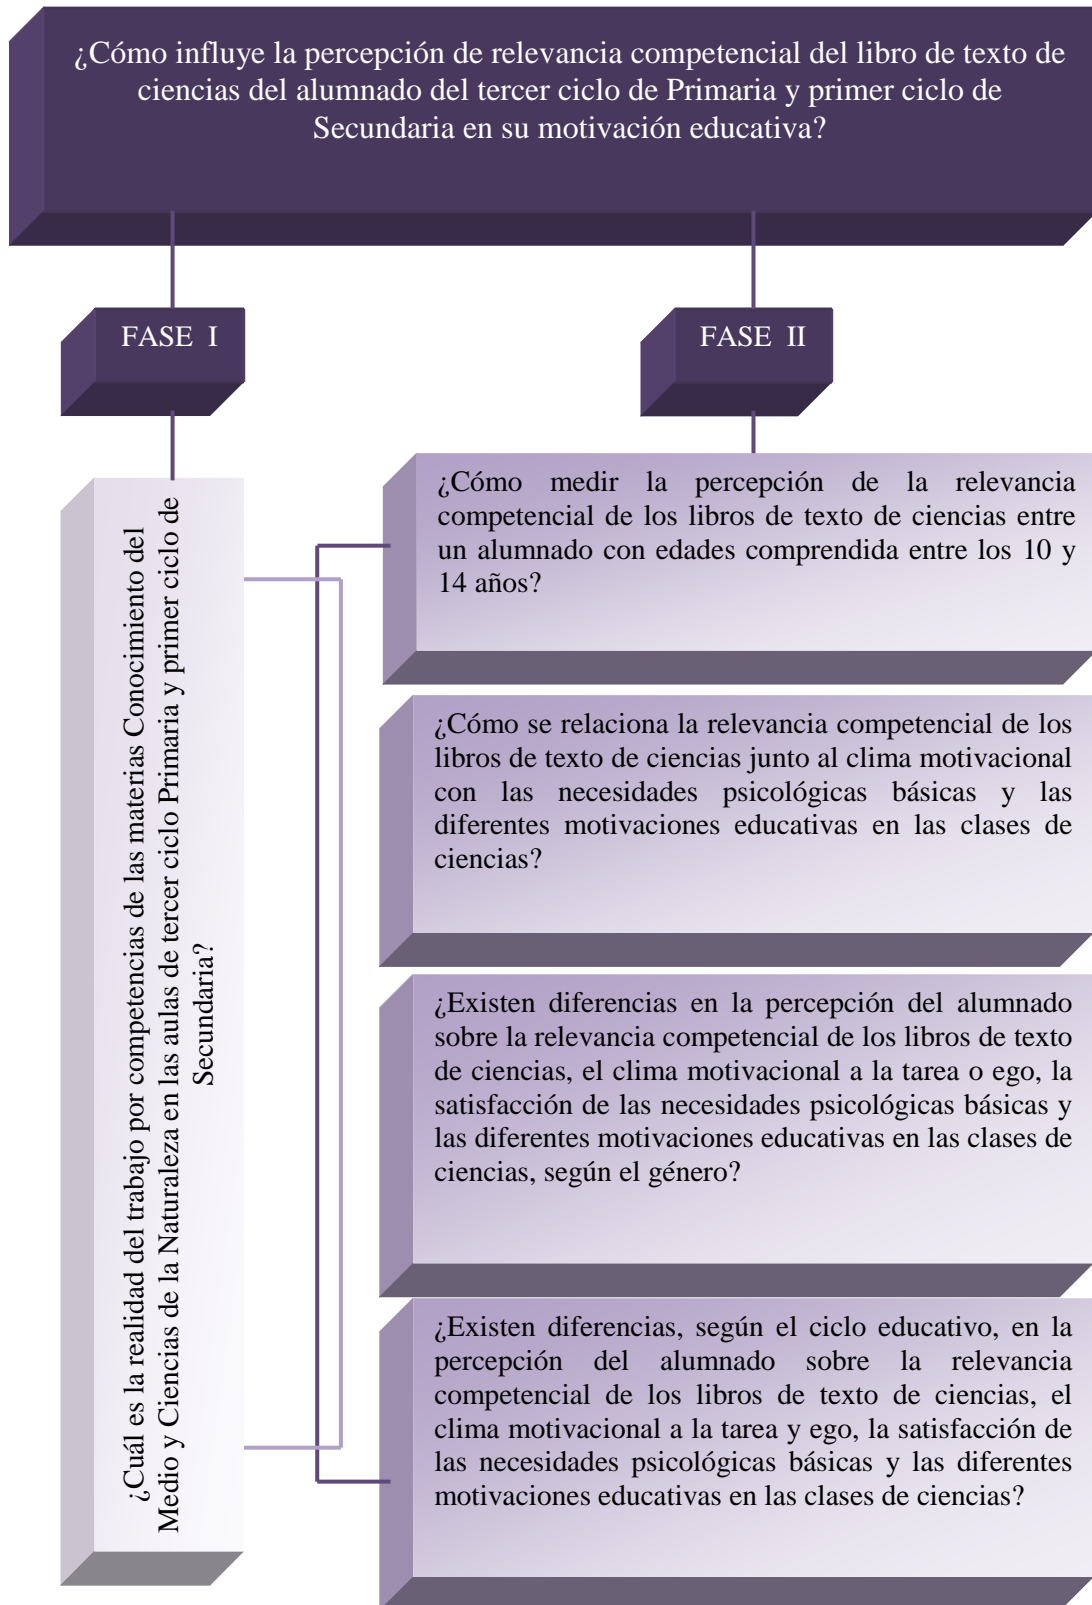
¿Cómo influye la percepción de relevancia competencial del libro de texto de ciencias del alumnado del tercer ciclo de Primaria y primer ciclo de Secundaria en su motivación educativa?

FASE I

FASE II

¿Cuál es la realidad del trabajo por competencias de las materias Conocimiento del Medio y Ciencias de la Naturaleza en las aulas de tercer ciclo Primaria y primer ciclo de Secundaria?

¿Cómo medir la percepción de la relevancia competencial de los libros de texto de ciencias entre un alumnado con edades comprendida entre los 10 y 14 años?

¿Cómo se relaciona la relevancia competencial de los libros de texto de ciencias junto al clima motivacional con las necesidades psicológicas básicas y las diferentes motivaciones educativas en las clases de ciencias?

¿Existen diferencias en la percepción del alumnado sobre la relevancia competencial de los libros de texto de ciencias, el clima motivacional a la tarea o ego, la satisfacción de las necesidades psicológicas básicas y las diferentes motivaciones educativas en las clases de ciencias, según el género?

¿Existen diferencias, según el ciclo educativo, en la percepción del alumnado sobre la relevancia competencial de los libros de texto de ciencias, el clima motivacional a la tarea y ego, la satisfacción de las necesidades psicológicas básicas y las diferentes motivaciones educativas en las clases de ciencias?